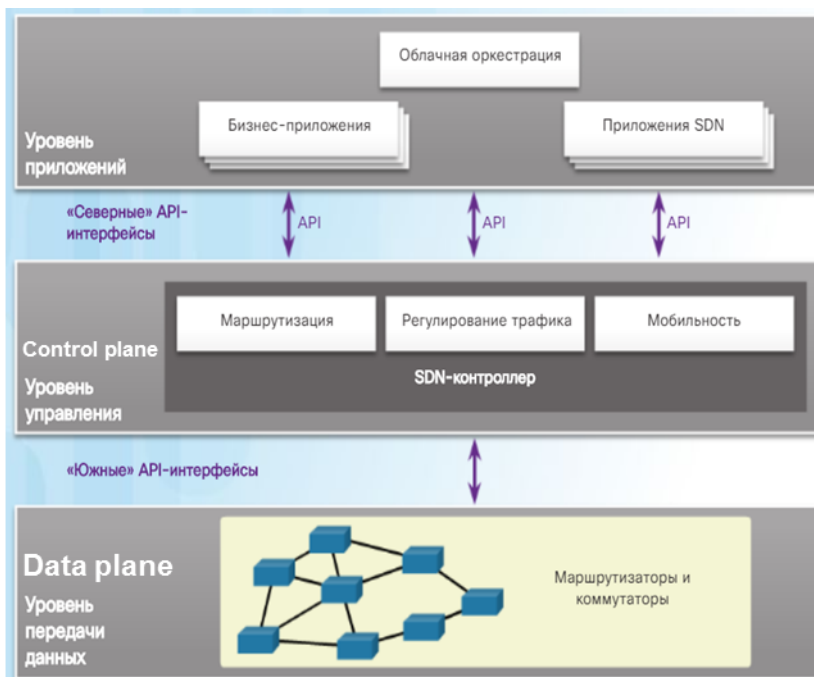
Облачная оркестрация

Бизнес-приложения

Приложения SDN

Уровень приложений

«Северные» API-интерфейсы

API

API

API

Маршрутизация

Регулирование трафика

Мобильность

Control plane

Уровень управления

SDN-контроллер

«Южные» API-интерфейсы

Data plane

Уровень передачи данных

Маршрутизаторы и коммутаторы